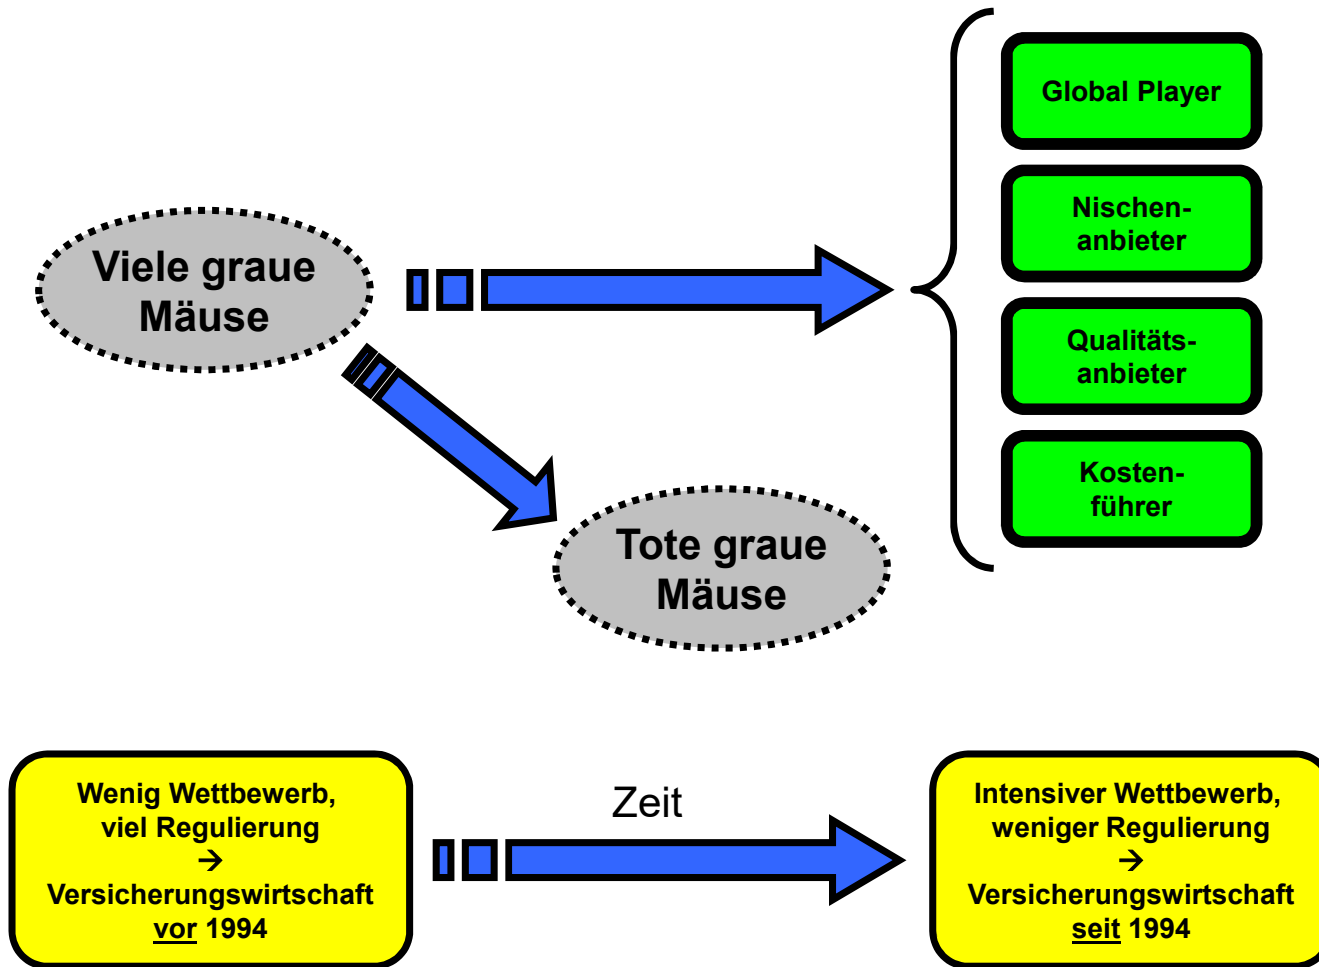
Viele graue Mäuse

Global Player

Nischenanbieter

Qualitätsanbieter

Kostenführer

Tote graue Mäuse

Wenig Wettbewerb, viel Regulierung
$\rightarrow$
Versicherungswirtschaft vor 1994

Zeit

Intensiver Wettbewerb, weniger Regulierung
$\rightarrow$
Versicherungswirtschaft seit 1994